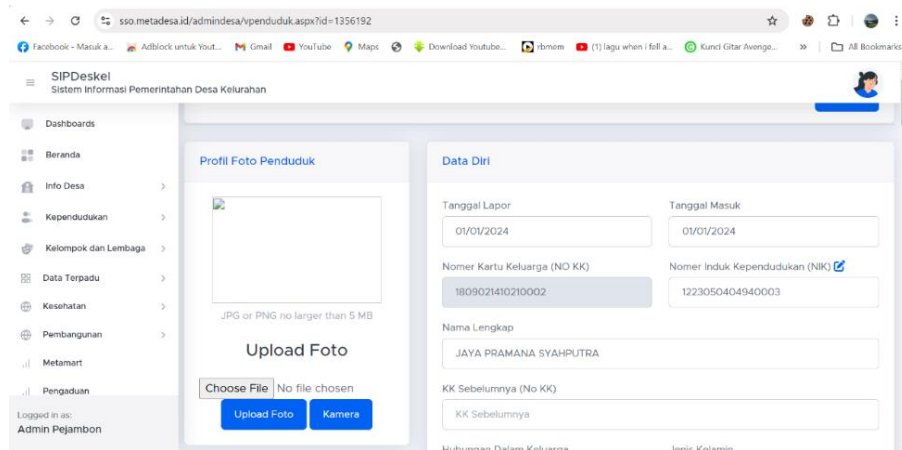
sso.metadesa.id/admindesa/vpenduduk.aspx?id=1356192

Facebook - Masuk a... Adblock untuk Yout... Gmail YouTube Maps Download Youtube... rbmem (1) lagu when i fell a... Kunci Gitar Avenge... » All Bookmarks

SIPDeskel
Sistem Informasi Pemerintahan Desa Kelurahan

Dashboards
Beranda
Info Desa
Kependudukan
Kelompok dan Lembaga
Data Terpadu
Kesehatan
Pembangunan
Metamart
Pengaduan

Logged in as:
Admin Pejambon

Profil Foto Penduduk

JPG or PNG no larger than 5 MB

Upload Foto

Choose File No file chosen

Upload Foto Kamera

Data Diri

Tanggal Lapor
01/01/2024

Tanggal Masuk
01/01/2024

Nomer Kartu Keluarga (NO KK)
1809021410210002

Nomer Induk Kependudukan (NIK)
1223050404940003

Nama Lengkap
JAYA PRAMANA SYAHPUTRA

KK Sebelumnya (No KK)
KK Sebelumnya

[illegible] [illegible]